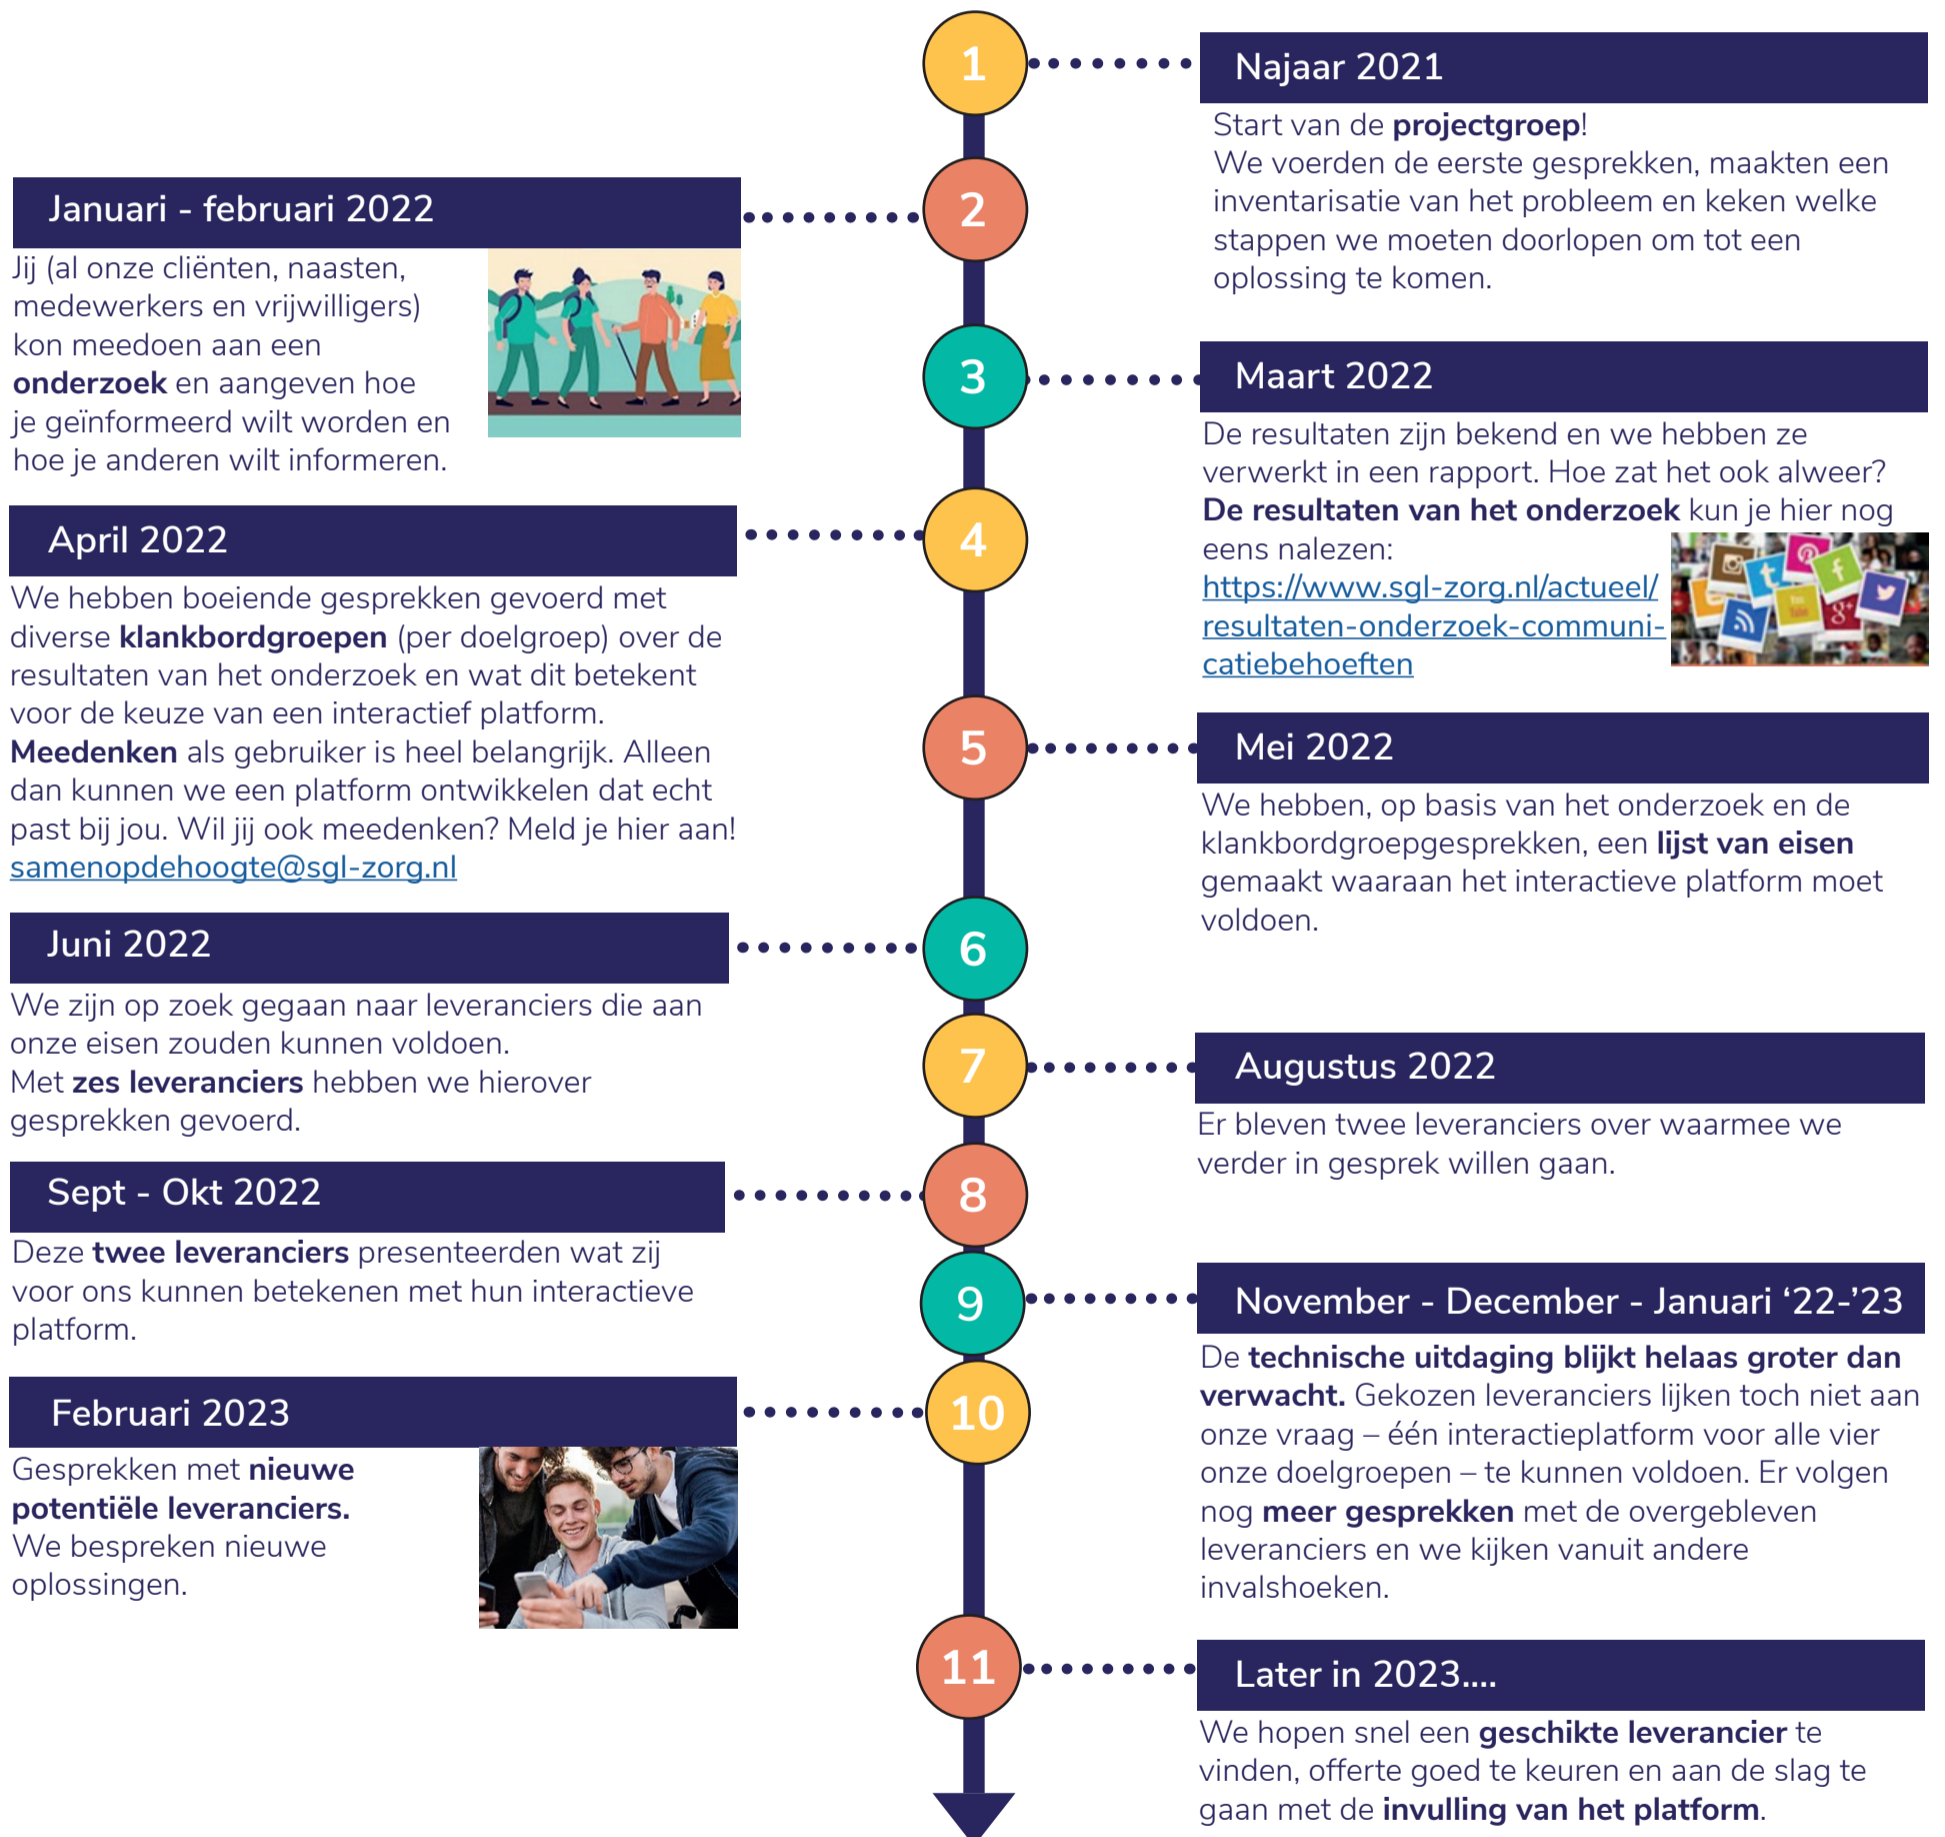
1

Najaar 2021

Start van de projectgroep!
We voerden de eerste gesprekken, maakten een inventarisatie van het probleem en keken welke stappen we moeten doorlopen om tot een oplossing te komen.

2

Januari - februari 2022

Jij (al onze cliënten, naasten, medewerkers en vrijwilligers) kon meedoen aan een onderzoek en aangeven hoe je geïnformeerd wilt worden en hoe je anderen wilt informeren.

3

Maart 2022

De resultaten zijn bekend en we hebben ze verwerkt in een rapport. Hoe zat het ook alweer? De resultaten van het onderzoek kun je hier nog eens nalezen: https://www.sgl-zorg.nl/actueel/resultaten-onderzoek-communicatiebehoeften

4

April 2022

We hebben boeiende gesprekken gevoerd met diverse klankbordgroepen (per doelgroep) over de resultaten van het onderzoek en wat dit betekent voor de keuze van een interactief platform. Meedenken als gebruiker is heel belangrijk. Alleen dan kunnen we een platform ontwikkelen dat echt past bij jou. Wil jij ook meedenken? Meld je hier aan! samenopdehoogte@sgl-zorg.nl

5

Mei 2022

We hebben, op basis van het onderzoek en de klankbordgroepgesprekken, een lijst van eisen gemaakt waaraan het interactieve platform moet voldoen.

6

Juni 2022

We zijn op zoek gegaan naar leveranciers die aan onze eisen zouden kunnen voldoen.
Met zes leveranciers hebben we hierover gesprekken gevoerd.

7

Augustus 2022

Er bleven twee leveranciers over waarmee we verder in gesprek willen gaan.

8

Sept - Okt 2022

Deze twee leveranciers presenteerden wat zij voor ons kunnen betekenen met hun interactieve platform.

9

November - December - Januari ‘22-’23

De technische uitdaging blijkt helaas groter dan verwacht. Gekozen leveranciers lijken toch niet aan onze vraag – één interactieplatform voor alle vier onze doelgroepen – te kunnen voldoen. Er volgen nog meer gesprekken met de overgebleven leveranciers en we kijken vanuit andere invalshoeken.

10

Februari 2023

Gesprekken met nieuwe potentiële leveranciers.
We bespreken nieuwe oplossingen.

11

Later in 2023....

We hopen snel een geschikte leverancier te vinden, offerte goed te keuren en aan de slag te gaan met de invulling van het platform.